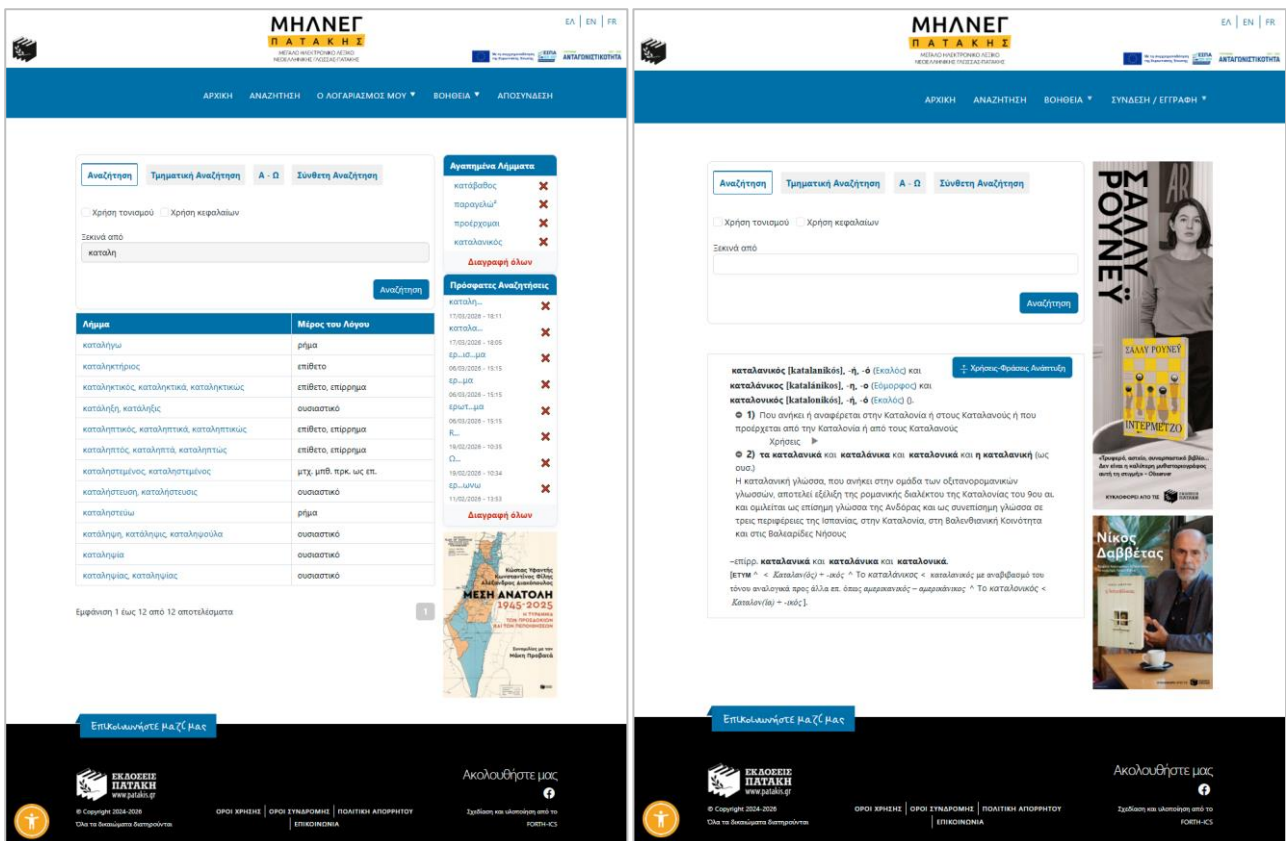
ΜΗΛΝΕΓ
ΠΑΤΑΚΗΣ
ΜΕΓΑΛΟ ΗΛΕΚΤΡΟΝΙΚΟ ΛΕΞΙΚΟ ΝΕΟΕΛΛΗΝΙΚΗΣ ΓΛΩΣΣΑΣ ΠΑΤΑΚΗ

ΕΛ | EN | FR

ΑΝΤΑΓΩΝΙΣΤΙΚΟΤΗΤΑ

ΑΡΧΙΚΗ ΑΝΑΖΗΤΗΣΗ Ο ΛΟΓΑΡΙΑΣΜΟΣ ΜΟΥ ΒΟΗΘΕΙΑ ΑΠΟΣΥΝΔΕΣΗ

Αναζήτηση | Τμηματική Αναζήτηση | Α - Ω | Σύνθετη Αναζήτηση

Χρήση τονισμού Χρήση κεφαλαίων

Ξεκινά από
καταλη

Αναζήτηση

| Λήμμα | Μέρος του Λόγου |
|---|---|
| καταλήγω | ρήμα |
| καταληκτήριος | επίθετο |
| καταληκτικός, καταληκτικά, καταληκτικώς | επίθετο, επίρρημα |
| κατάληξη, κατάληξις | ουσιαστικό |
| καταληπτικός, καταληπτικά, καταληπτικώς | επίθετο, επίρρημα |
| καταληπτός, καταληπτά, καταληπτώς | επίθετο, επίρρημα |
| καταληστεμένος, καταληστεμένος | μτχ. μπθ. πρκ. ως επ. |
| καταλήστευση, καταλήστευσις | ουσιαστικό |
| καταληστεύω | ρήμα |
| κατάληψη, κατάληψις, καταληψούλα | ουσιαστικό |
| καταληψία | ουσιαστικό |
| καταληψίας, καταληψίας | ουσιαστικό |

Εμφάνιση 1 έως 12 από 12 αποτελέσματα

1

Αγαπημένα Λήμματα
κατάβαθος
παραγέλω¹
προέρχομαι
καταλανικός
Διαγραφή όλων

Πρόσφατες Αναζητήσεις
καταλη...
17/03/2026 - 18:11
καταλα...
17/03/2026 - 18:05
ερ...ια...μα
06/03/2026 - 15:15
ερ...μα
06/03/2026 - 15:15
ερωτ...μα
06/03/2026 - 15:15
R...
19/02/2026 - 10:35
Ω...
19/02/2026 - 10:34
ερ...ωνω
11/02/2026 - 13:53
Διαγραφή όλων

Κώστας Υφαντής
Κωνσταντίνος Φίλης
Αλέξανδρος Διακόπουλος
ΜΕΣΗ ΑΝΑΤΟΛΗ
1945-2025
Η ΤΥΡΑΝΝΙΑ ΤΩΝ ΠΡΟΣΔΟΚΙΩΝ ΚΑΙ ΤΩΝ ΠΕΠΟΙΘΗΣΕΩΝ
Συνομιλία με τον Μάκη Προβατά

Επικοινωνήστε μαζί μας

ΕΚΔΟΣΕΙΣ ΠΑΤΑΚΗ
www.patakis.gr
© Copyright 2024-2026
Όλα τα δικαιώματα διατηρούνται
ΟΡΟΙ ΧΡΗΣΗΣ | ΟΡΟΙ ΣΥΝΔΡΟΜΗΣ | ΠΟΛΙΤΙΚΗ ΑΠΟΡΡΗΤΟΥ | ΕΠΙΚΟΙΝΩΝΙΑ
Ακολουθήστε μας
Σχεδίαση και υλοποίηση από το FORTH-ICS

ΜΗΛΝΕΓ
ΠΑΤΑΚΗΣ
ΜΕΓΑΛΟ ΗΛΕΚΤΡΟΝΙΚΟ ΛΕΞΙΚΟ ΝΕΟΕΛΛΗΝΙΚΗΣ ΓΛΩΣΣΑΣ ΠΑΤΑΚΗ

ΕΛ | EN | FR

ΑΝΤΑΓΩΝΙΣΤΙΚΟΤΗΤΑ

ΑΡΧΙΚΗ ΑΝΑΖΗΤΗΣΗ ΒΟΗΘΕΙΑ ΣΥΝΔΕΣΗ / ΕΓΓΡΑΦΗ

Αναζήτηση | Τμηματική Αναζήτηση | Α - Ω | Σύνθετη Αναζήτηση

Χρήση τονισμού Χρήση κεφαλαίων

Ξεκινά από

Αναζήτηση

Χρήσεις-Φράσεις Ανάπτυξη

καταλανικός [katalanikós], -ή, -ό (Εκαλός) και καταλάνικος [katalánikos], -η, -ο (Εύμορφος) και καταλονικός [katalonikós], -ή, -ό (Εκαλός) ().
1) Που ανήκει ή αναφέρεται στην Καταλονία ή στους Καταλανούς ή που προέρχεται από την Καταλονία ή από τους Καταλανούς
Χρήσεις
2) τα καταλανικά και καταλάνικα και καταλονικά και η καταλανική (ως ουσ.)
Η καταλανική γλώσσα, που ανήκει στην ομάδα των οξιτανορομανικών γλωσσών, αποτελεί εξέλιξη της ρομανικής διαλέκτου της Καταλονίας του 9ου αι. και ομιλείται ως επίσημη γλώσσα της Ανδόρας και ως συνεπίσημη γλώσσα σε τρεις περιφέρειες της Ισπανίας, στην Καταλονία, στη Βαλενθιανική Κοινότητα και στις Βαλεαρίδες Νήσους

–επίρρ. καταλανικά και καταλάνικα και καταλονικά.
[ΕΤΥΜ < Καταλαν(ός) + -ικός. Το καταλάνικος < καταλανικός με αναβιβασμό του τόνου αναλογικά προς άλλα επ. όπως αμερικανικός – αμερικάνικος. Το καταλονικός < Καταλον(ία) + -ικός].

ΣΑΛΛΥ ΡΟΥΝΕΪ
ΣΑΛΛΥ ΡΟΥΝΕΪ
INTERMEZZO
«Τρυφερό, αστείο, συναρπαστικό βιβλίο... Δεν είναι η καλύτερη μυθιστοριογράφος αυτή τη στιγμή» – Observer
ΚΥΚΛΟΦΟΡΕΙ ΑΠΟ ΤΙΣ ΕΚΔΟΣΕΙΣ ΠΑΤΑΚΗ

Νίκος Δαββέτας

Επικοινωνήστε μαζί μας

ΕΚΔΟΣΕΙΣ ΠΑΤΑΚΗ
www.patakis.gr
© Copyright 2024-2026
Όλα τα δικαιώματα διατηρούνται
ΟΡΟΙ ΧΡΗΣΗΣ | ΟΡΟΙ ΣΥΝΔΡΟΜΗΣ | ΠΟΛΙΤΙΚΗ ΑΠΟΡΡΗΤΟΥ | ΕΠΙΚΟΙΝΩΝΙΑ
Ακολουθήστε μας
Σχεδίαση και υλοποίηση από το FORTH-ICS